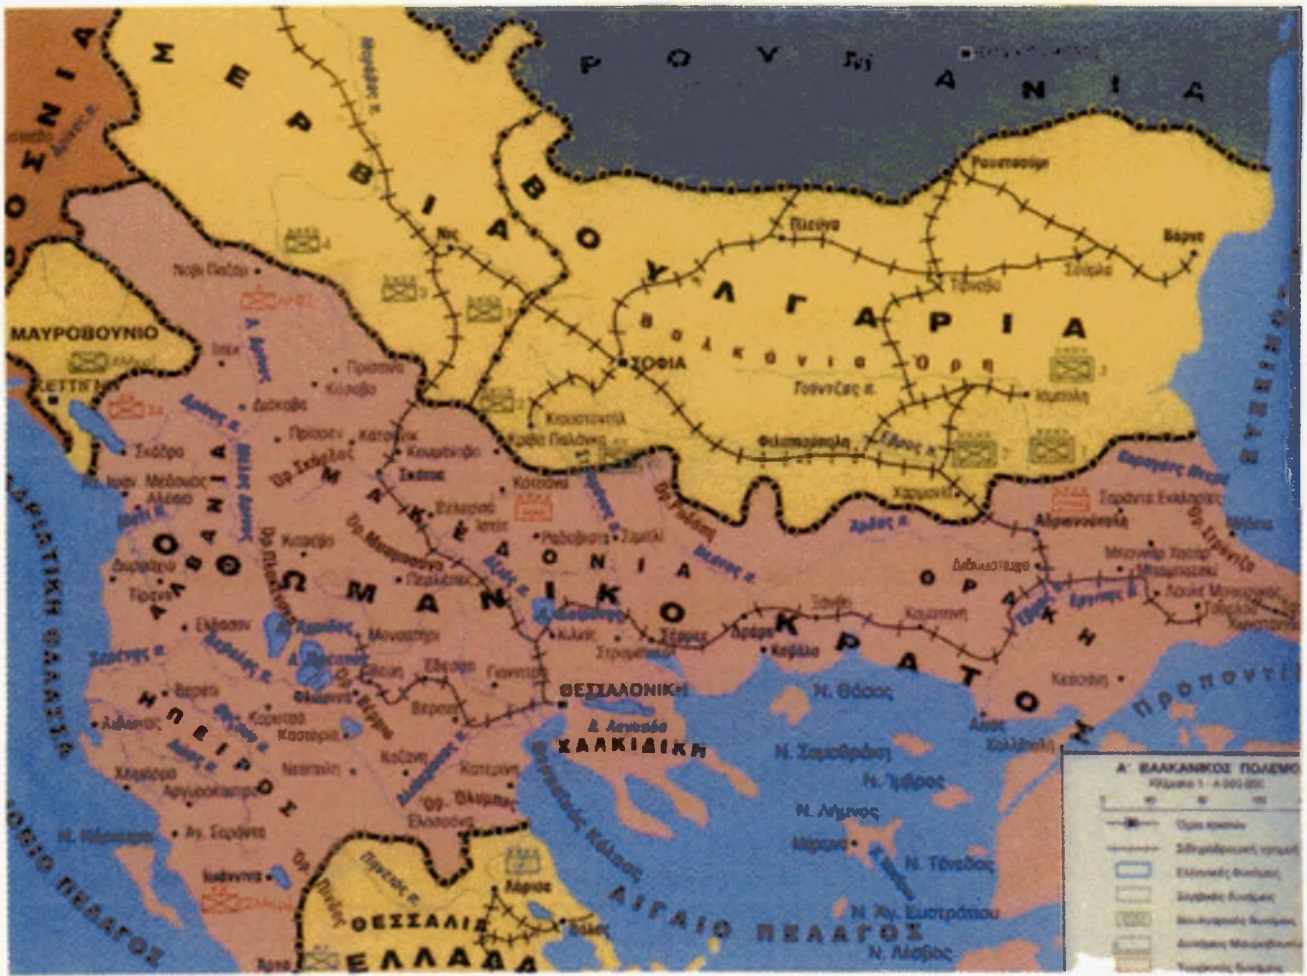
ΒΟΣΝΙΑ
ΣΕΡΒΙΑ
ΡΟΥΜΑΝΙΑ
ΒΟΥΛΓΑΡΙΑ
ΜΑΥΡΟΒΟΥΝΙΟ
Νις
Πλέβνα
Ρουστσούκ
Βάρνα
Σούμλα
Τίρνοβο
Βαλκάνια Όρη
ΣΟΦΙΑ
Φιλιππούπολη
Έβρος π.
Νόβι Παζάρ
Ίπεκ
Πρίστινα
Κόσσοβο
Σκόδρα
Ιπεκ
ΑΛΒΑΝΙΑ
ΜΑΚΕΔΟΝΙΑ
ΟΘΩΜΑΝΙΚΟ ΚΡΑΤΟΣ
ΘΡΑΚΗ
Σκόπια
Κουμάνοβο
Κιουστεντίλ
Κότσανα
Στρώμνιτσα
Δυρράχιο
Τίρανα
Ελβασάν
Μοναστήρι
Φλώρινα
Έδεσσα
Βέρροια
Κορυτσά
Καστοριά
Κοζάνη
Κατερίνη
Ελασσόνα
Σέρρες
Δράμα
Καβάλα
Ξάνθη
Κομοτηνή
Αλεξανδρούπολη
Αδριανούπολη
Σαράντα Εκκλησιές
ΘΕΣΣΑΛΟΝΙΚΗ
ΧΑΛΚΙΔΙΚΗ
Ν. Θάσος
Ν. Σαμοθράκη
Ν. Ίμβρος
Ν. Λήμνος
Ν. Τένεδος
Ν. Αγ. Ευστράτιος
Ν. Λέσβος
ΑΙΓΑΙΟ ΠΕΛΑΓΟΣ
Προποντίς
ΗΠΕΙΡΟΣ
Ιωάννινα
Άρτα
Πρέβεζα
Αργυρόκαστρο
Χιμάρα
Αυλώνας
Βεράτι
Λάρισα
Βόλος
ΘΕΣΣΑΛΙΑ
ΕΛΛΑΔΑ
ΑΔΡΙΑΤΙΚΗ ΘΑΛΑΣΣΑ
ΙΟΝΙΟ ΠΕΛΑΓΟΣ
Καλλίπολη
Αίνος
Α' ΒΑΛΚΑΝΙΚΟΣ ΠΟΛΕΜΟΣ
Όρια κρατών
Σιδηροδρομική γραμμή
Ελληνικές δυνάμεις
Σερβικές δυνάμεις
Βουλγαρικές δυνάμεις
Δυνάμεις Μαυροβουνίου
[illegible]